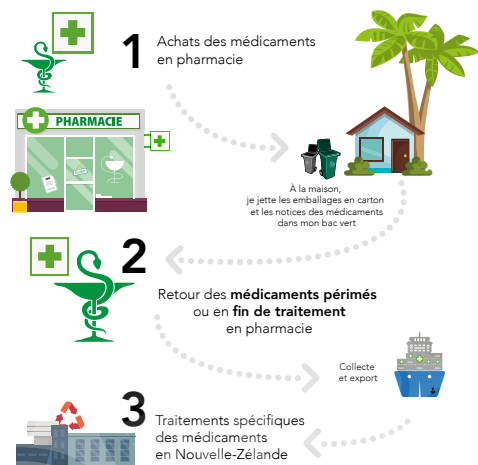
1 Achats des médicaments en pharmacie

PHARMACIE

À la maison, je jette les emballages en carton et les notices des médicaments dans mon bac vert

2 Retour des médicaments périmés ou en fin de traitement en pharmacie

Collecte et export

3 Traitements spécifiques des médicaments en Nouvelle-Zélande